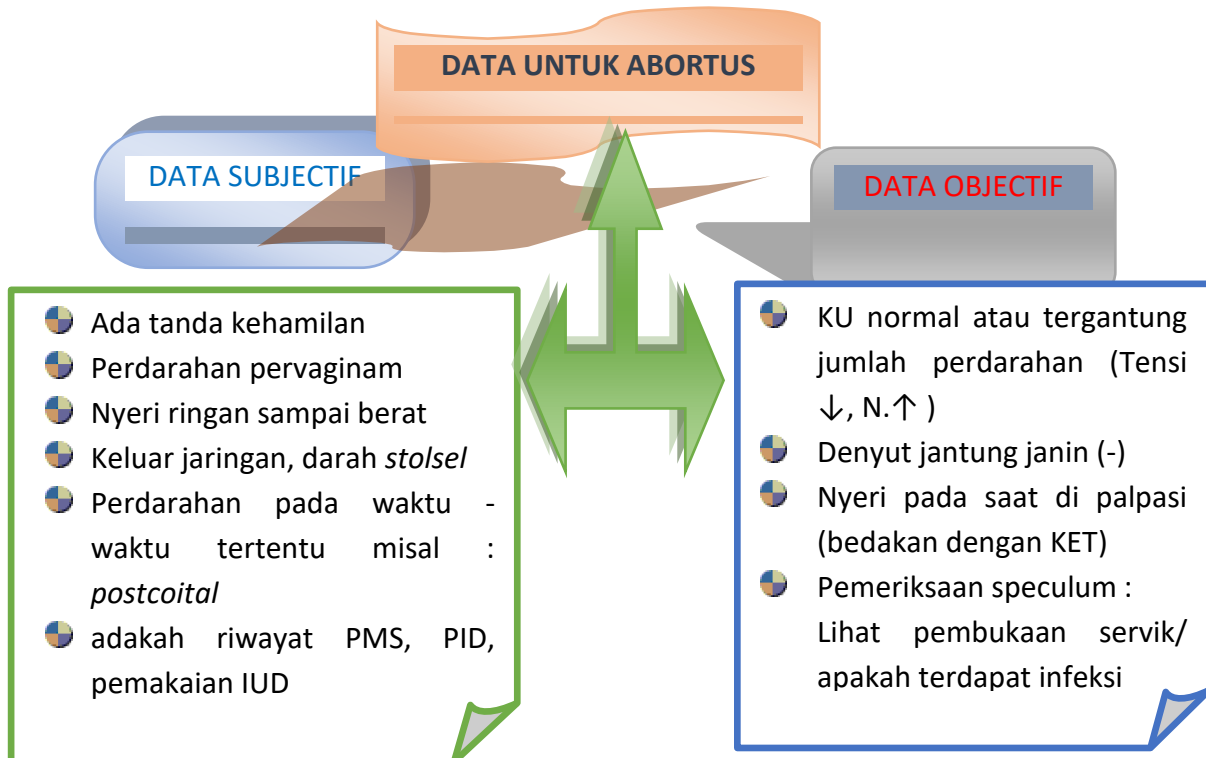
DATA UNTUK ABORTUS

DATA SUBJECTIF

DATA OBJECTIF

Ada tanda kehamilan
Perdarahan pervaginam
Nyeri ringan sampai berat
Keluar jaringan, darah *stolsel*
Perdarahan pada waktu - waktu tertentu misal : *postcoital*
adakah riwayat PMS, PID, pemakaian IUD

KU normal atau tergantung jumlah perdarahan (Tensi ↓, N.↑ )
Denyut jantung janin (-)
Nyeri pada saat di palpasi (bedakan dengan KET)
Pemeriksaan speculum :
Lihat pembukaan servik/ apakah terdapat infeksi